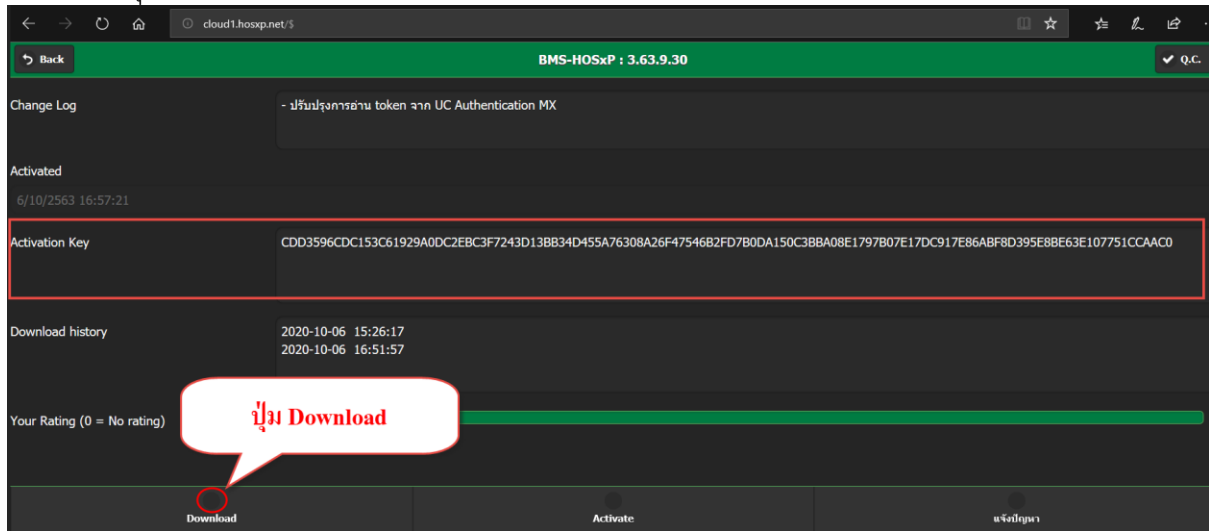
cloud1.hosxp.net/$

Back

BMS-HOSxP : 3.63.9.30

Q.C.

Change Log

- ปรับปรุงการอ่าน token จาก UC Authentication MX

Activated

6/10/2563 16:57:21

Activation Key

CDD3596CDC153C61929A0DC2EBC3F7243D13BB34D455A76308A26F47546B2FD7B0DA150C3BBA08E1797B07E17DC917E86ABF8D395E8BE63E107751CCAAC0

Download history

2020-10-06 15:26:17
2020-10-06 16:51:57

Your Rating (0 = No rating)

ปุ่ม Download

Download

Activate

แจ้งปัญหา